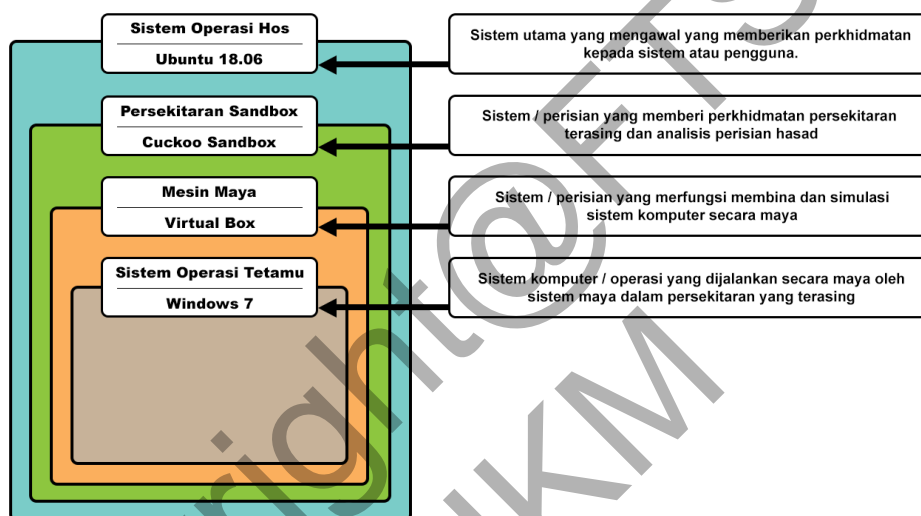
Sistem Operasi Hos

Ubuntu 18.06

Sistem utama yang mengawal yang memberikan perkhidmatan kepada sistem atau pengguna.

Persekitaran Sandbox

Cuckoo Sandbox

Sistem / perisian yang memberi perkhidmatan persekitaran terasing dan analisis perisian hasad

Mesin Maya

Virtual Box

Sistem / perisian yang merfungsi membina dan simulasi sistem komputer secara maya

Sistem Operasi Tetamu

Windows 7

Sistem komputer / operasi yang dijalankan secara maya oleh sistem maya dalam persekitaran yang terasing

Copyright@FTSM UKM